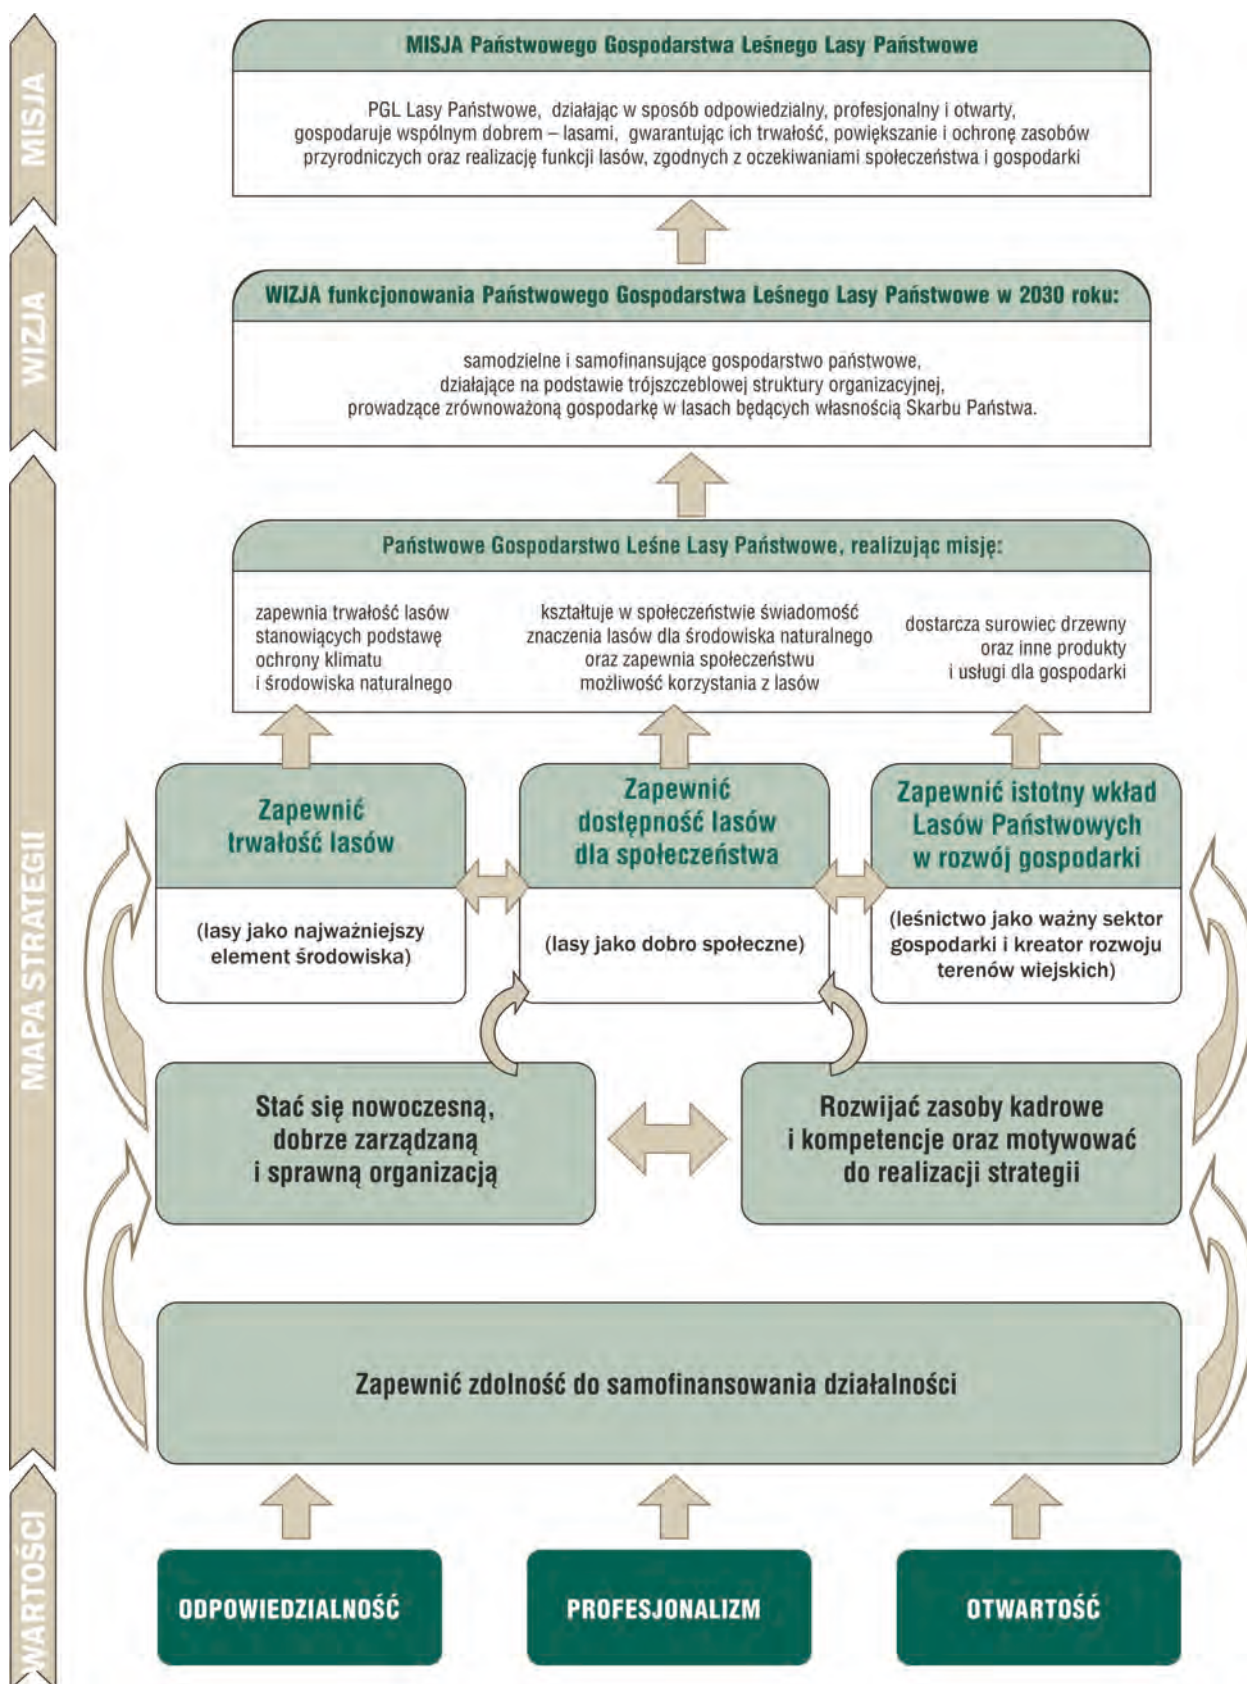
MISJA

WIZJA

MAPA STRATEGII

WARTOŚCI

MISJA Państwowego Gospodarstwa Leśnego Lasy Państwowe

PGL Lasy Państwowe, działając w sposób odpowiedzialny, profesjonalny i otwarty, gospodaruje wspólnym dobrem – lasami, gwarantując ich trwałość, powiększanie i ochronę zasobów przyrodniczych oraz realizację funkcji lasów, zgodnych z oczekiwaniami społeczeństwa i gospodarki

WIZJA funkcjonowania Państwowego Gospodarstwa Leśnego Lasy Państwowe w 2030 roku:

samodzielne i samofinansujące gospodarstwo państwowe, działające na podstawie trójszczeblowej struktury organizacyjnej, prowadzące zrównoważoną gospodarkę w lasach będących własnością Skarbu Państwa.

Państwowe Gospodarstwo Leśne Lasy Państwowe, realizując misję:

zapewnia trwałość lasów stanowiących podstawę ochrony klimatu i środowiska naturalnego

kształtuje w społeczeństwie świadomość znaczenia lasów dla środowiska naturalnego oraz zapewnia społeczeństwu możliwość korzystania z lasów

dostarcza surowiec drzewny oraz inne produkty i usługi dla gospodarki

Zapewnić trwałość lasów

(lasy jako najważniejszy element środowiska)

Zapewnić dostępność lasów dla społeczeństwa

(lasy jako dobro społeczne)

Zapewnić istotny wkład Lasów Państwowych w rozwój gospodarki

(leśnictwo jako ważny sektor gospodarki i kreator rozwoju terenów wiejskich)

Stać się nowoczesną, dobrze zarządzaną i sprawną organizacją

Rozwijać zasoby kadrowe i kompetencje oraz motywować do realizacji strategii

Zapewnić zdolność do samofinansowania działalności

ODPOWIEDZIALNOŚĆ

PROFESJONALIZM

OTWARTOŚĆ